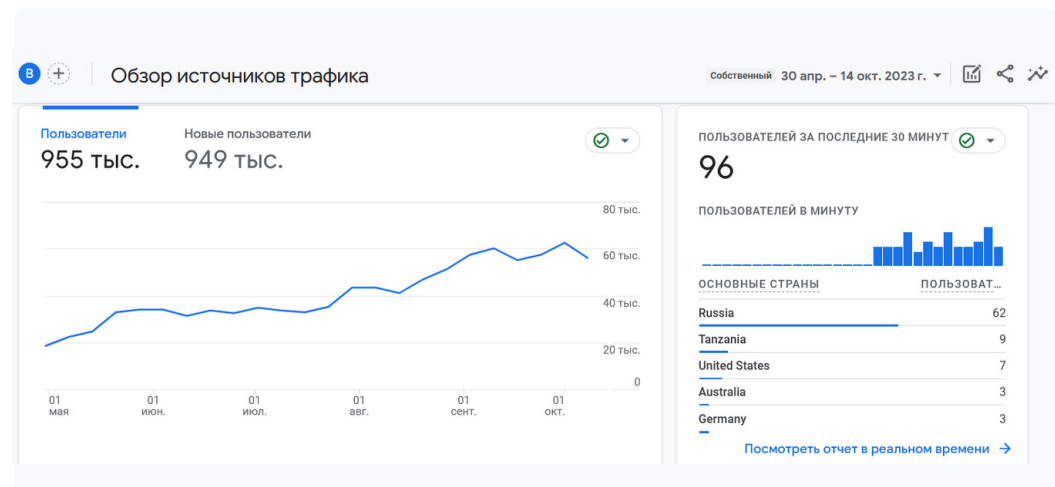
B +

Обзор источников трафика

Собственный 30 апр. – 14 окт. 2023 г. ▾

Пользователи
955 тыс.

Новые пользователи
949 тыс.

80 тыс.
60 тыс.
40 тыс.
20 тыс.
0

01 мая
01 июн.
01 июл.
01 авг.
01 сент.
01 окт.

ПОЛЬЗОВАТЕЛЕЙ ЗА ПОСЛЕДНИЕ 30 МИНУТ
96

ПОЛЬЗОВАТЕЛЕЙ В МИНУТУ

| ОСНОВНЫЕ СТРАНЫ | ПОЛЬЗОВАТ... |
|---|---|
| Russia | 62 |
| Tanzania | 9 |
| United States | 7 |
| Australia | 3 |
| Germany | 3 |

Посмотреть отчет в реальном времени →